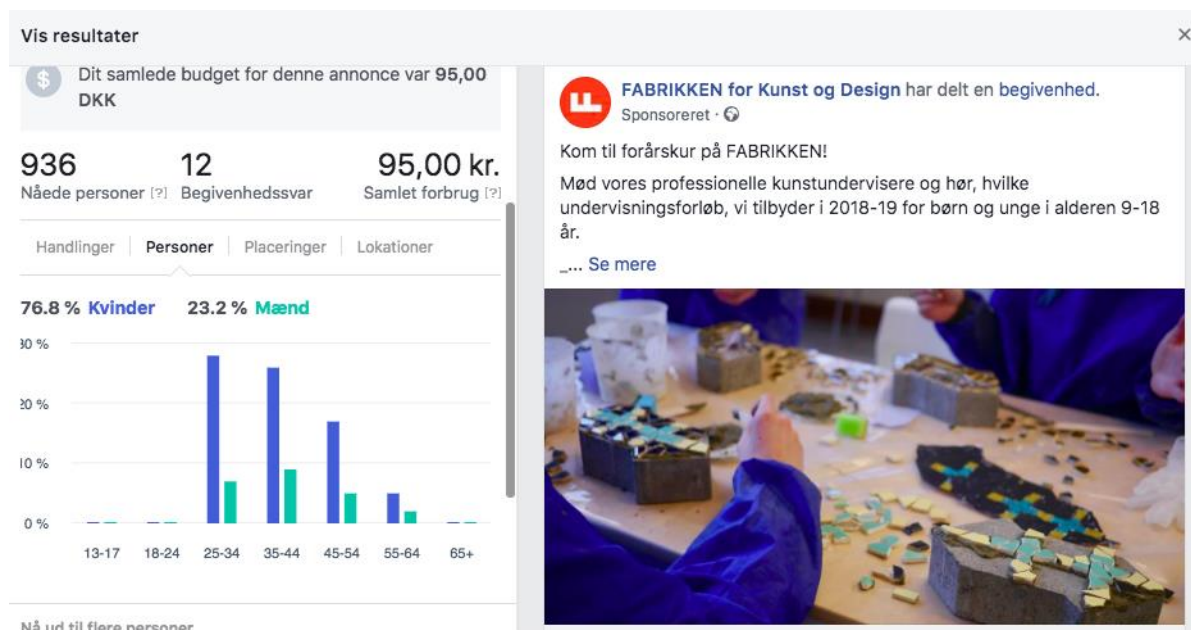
Vis resultater

×

Dit samlede budget for denne annonce var 95,00 DKK

936
Nåede personer [?]

12
Begivenhedssvar

95,00 kr.
Samlet forbrug [?]

Handlinger | Personer | Placeringer | Lokationer

76.8 % Kvinder 23.2 % Mænd

30 %
20 %
10 %
0 %

13-17 18-24 25-34 35-44 45-54 55-64 65+

Nå ud til flere personer

FABRIKKEN for Kunst og Design har delt en begivenhed.
Sponsoreret ·

Kom til forårskur på FABRIKKEN!

Mød vores professionelle kunstundervisere og hør, hvilke undervisningsforløb, vi tilbyder i 2018-19 for børn og unge i alderen 9-18 år.

_... Se mere